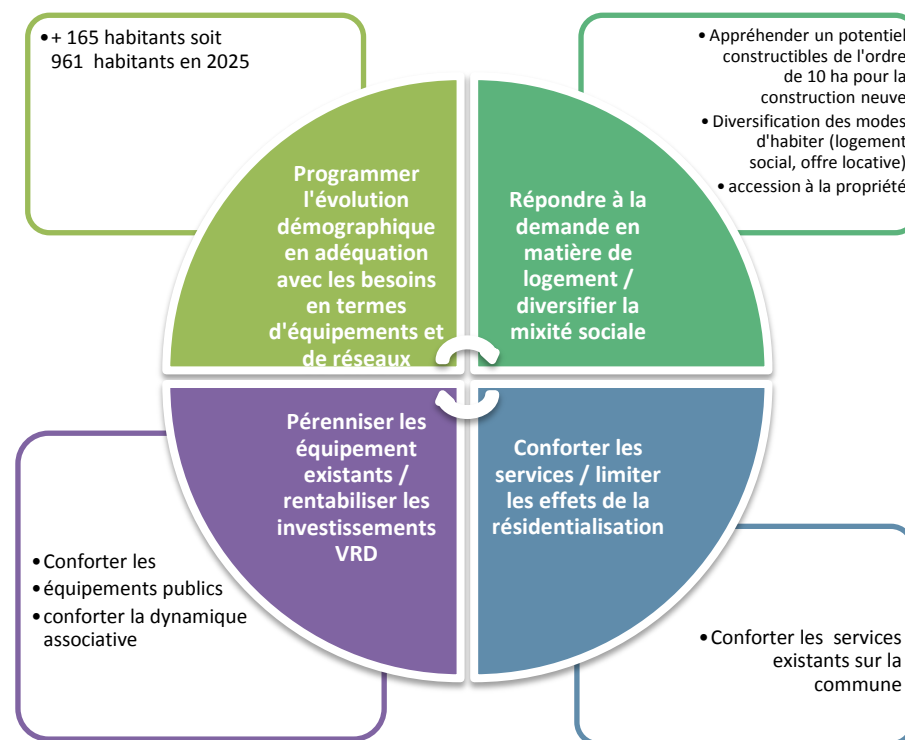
• + 165 habitants soit 961 habitants en 2025

Programmer l'évolution démographique en adéquation avec les besoins en termes d'équipements et de réseaux

• Appréhender un potentiel constructibles de l'ordre de 10 ha pour la construction neuve
• Diversification des modes d'habiter (logement social, offre locative)
• accession à la propriété

Répondre à la demande en matière de logement / diversifier la mixité sociale

Pérenniser les équipement existants / rentabiliser les investissements VRD

• Conforter les
• équipements publics
• conforter la dynamique associative

Conforter les services / limiter les effets de la résidentialisation

• Conforter les services existants sur la commune